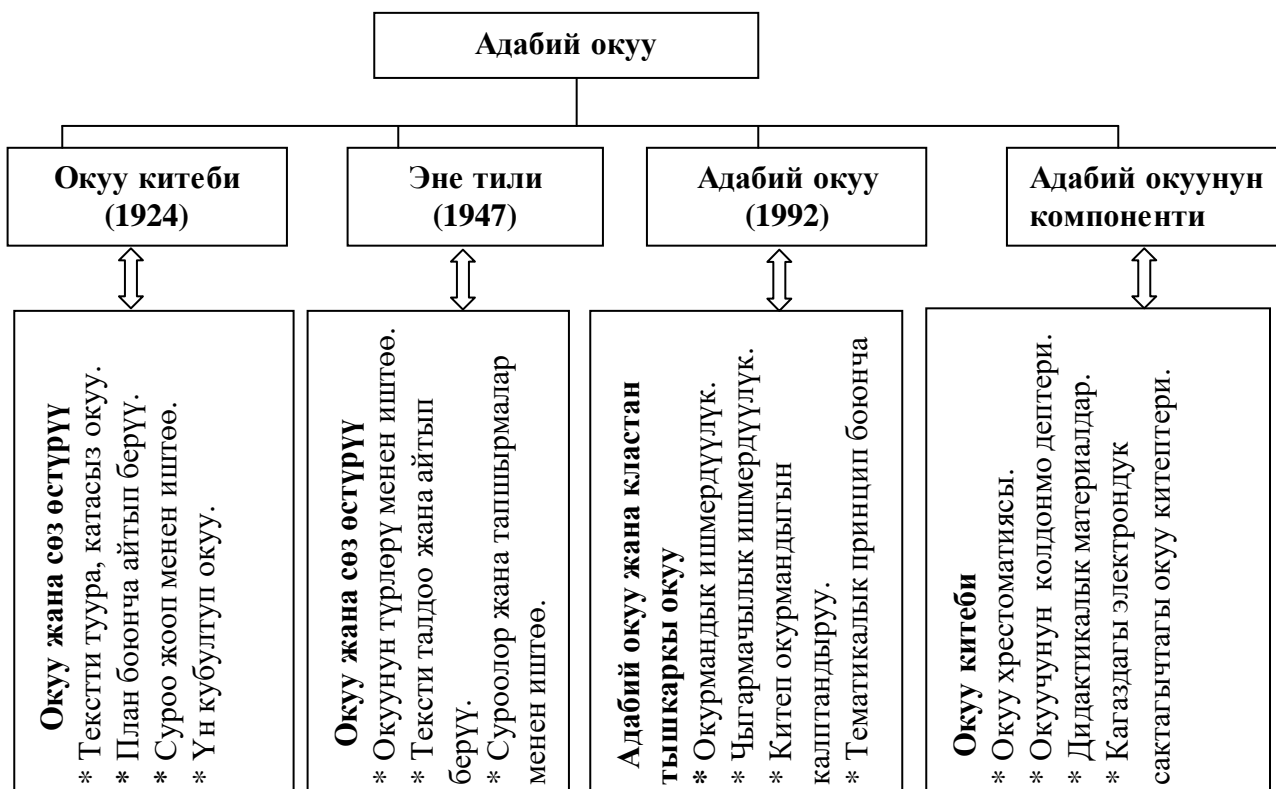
Адабий окуу

Окуу китеби (1924)

Эне тили (1947)

Адабий окуу (1992)

Адабий окуунун компоненти

Окуу жана сөз өстүрүү
* Текстти туура, катасыз окуу.
* План боюнча айтып берүү.
* Суроо жооп менен иштөө.
* Үн кубултуп окуу.

Окуу жана сөз өстүрүү
* Окуунун түрлөрү менен иштөө.
* Тексти талдоо жана айтып берүү.
* Суроолор жана тапшырмалар менен иштөө.

Адабий окуу жана кластан тышкаркы окуу
* Окурмандык ишмердүүлүк.
* Чыгармачылык ишмердүүлүк.
* Китеп окурмандыгын калптандыруу.
* Тематикалык принцип боюнча

Окуу китеби
* Окуу хрестоматиясы.
* Окуучунун колдонмо дептери.
* Дидактикалык материалдар.
* Кагаздагы электрондук сактагычтагы окуу китептери.